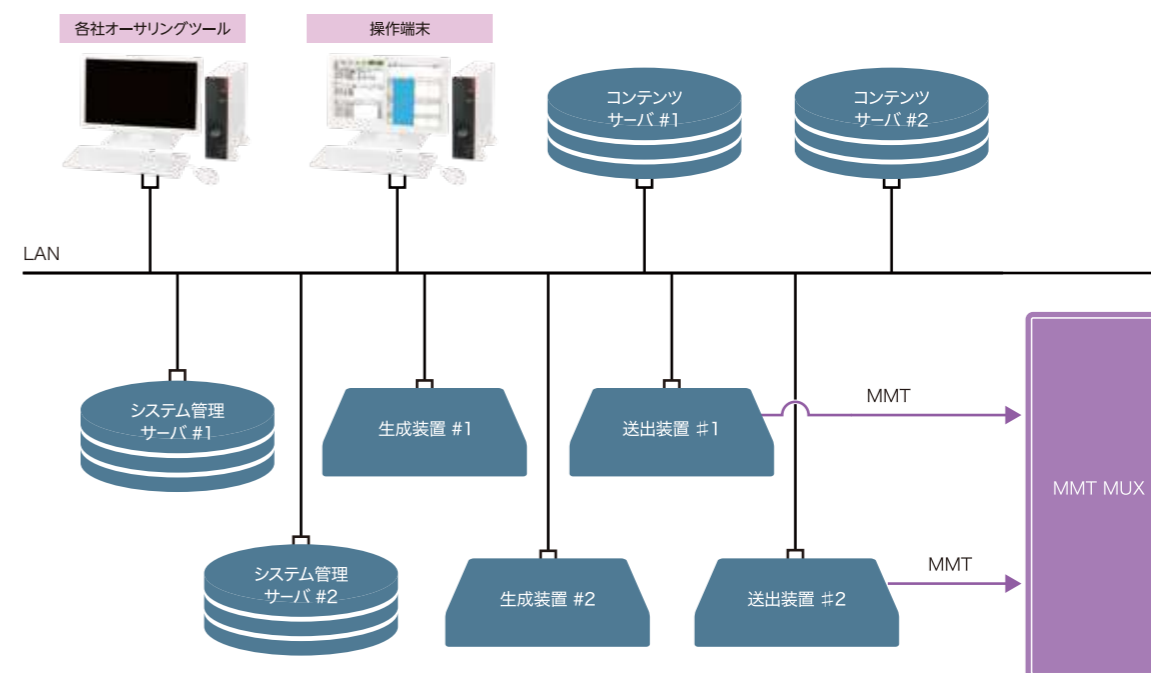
各社オーサリングツール

操作端末

コンテンツ
サーバ #1

コンテンツ
サーバ #2

LAN

システム管理
サーバ #1

生成装置 #1

送出装置 #1

MMT

MMT MUX

システム管理
サーバ #2

生成装置 #2

送出装置 #2

MMT